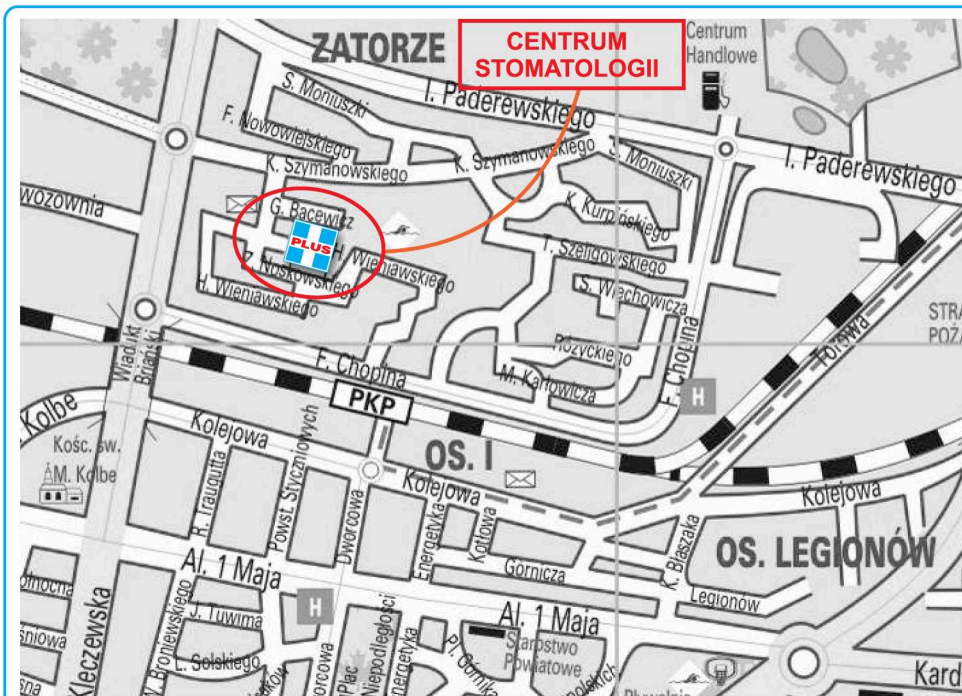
ZATORZE

CENTRUM STOMATOLOGII

Centrum Handlowe

S. Moniuszki

I. Paderewskiego

F. Nowowiejskiego

K. Szymanowskiego

K. Szymanowskiego

S. Moniuszki

I. Paderewskiego

wozownia

G. Bacewicz

PLUS

H. Wieniawskiego

K. Kurpińskiego

T. Szeligowskiego

Z. Noskowskiego

H. Wieniawskiego

S. Wiechowicza

STRA POŻA

Torowa

Wiadukt Bielański

Różyckiego

F. Chopina

M. Karłowicza

F. Chopina

H

PKP

Kolbe

Kośc. św. M. Kolbe

Kolejowa

OS. I

R. Traugutta

Powst. Styczniowych

Dworcowa

Kolejowa

Kolejowa

Energetyka

Kotłowa

K. Błaszaka

OS. LEGIONÓW

Górnicza

Al. 1 Maja

Legionów

północna

H

Kleczewska

Bronieskiego

J. Tuwima

Al. 1 Maja

śniowa

Starostwo Powiatowe

L. Solskiego

Plac Niepodległości

Energetyka

Górnicza

Kard